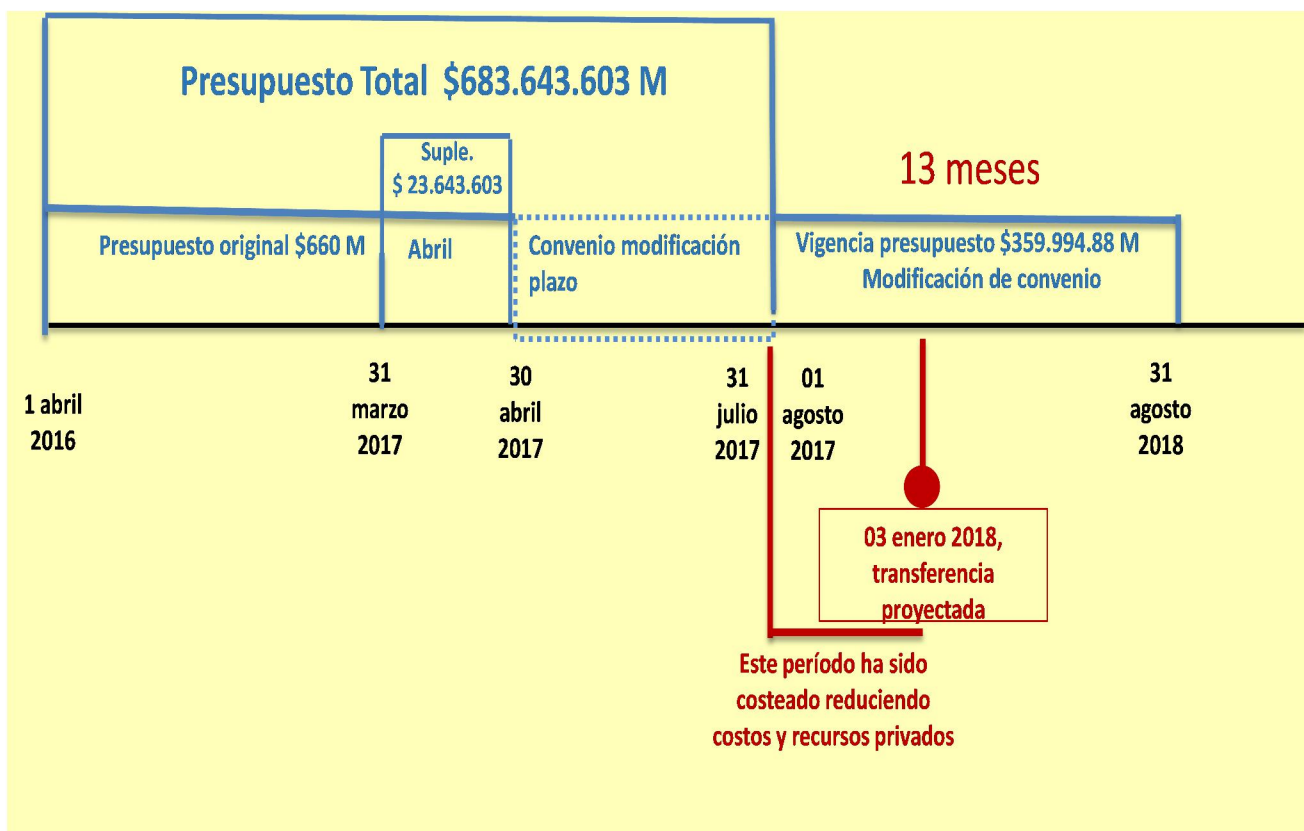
Presupuesto Total $683.643.603 M

Suple.
$ 23.643.603

13 meses

Presupuesto original $660 M

Abril

Convenio modificación plazo

Vigencia presupuesto $359.994.88 M
Modificación de convenio

1 abril
2016

31
marzo
2017

30
abril
2017

31
julio
2017

01
agosto
2017

31
agosto
2018

03 enero 2018, transferencia proyectada

Este período ha sido costeado reduciendo costos y recursos privados